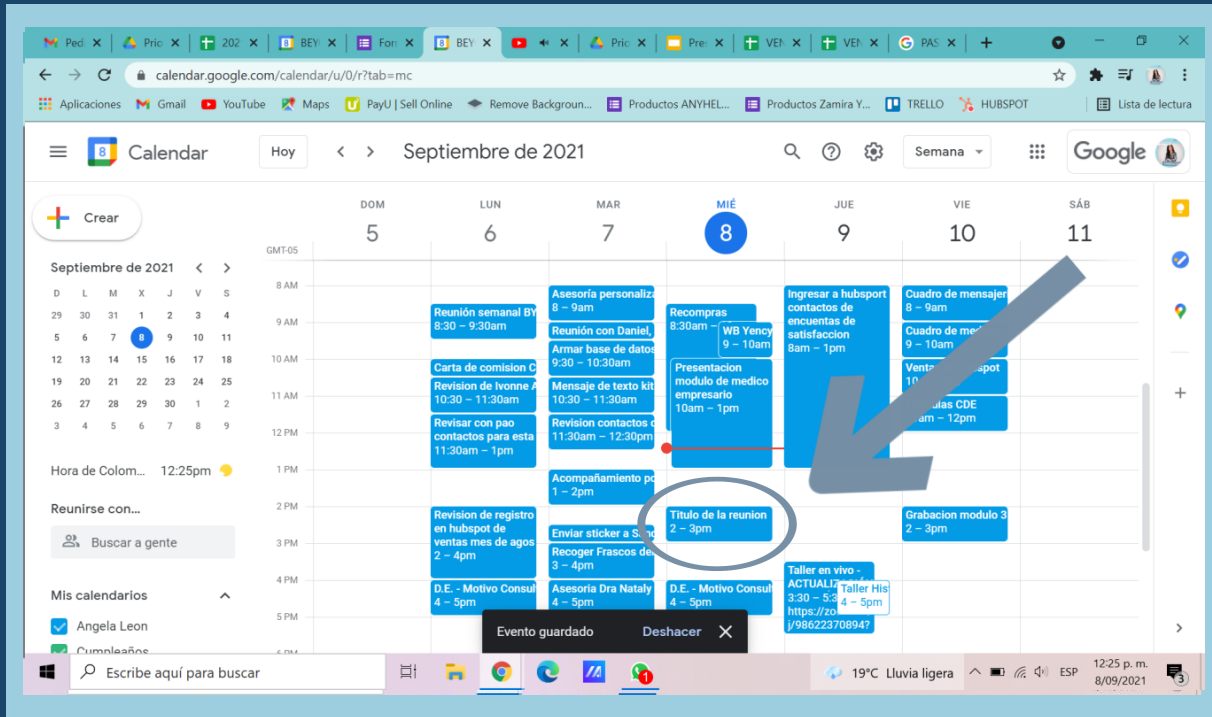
Ped | Pric | 202 | BEY | For | BEY | Pric | Pre | VEN | VEN | PAS

calendar.google.com/calendar/u/0/r?tab=mc

Aplicaciones Gmail YouTube Maps PayU | Sell Online Remove Backgroun... Productos ANYHEL... Productos Zamira Y... TRELLO HUBSPOT Lista de lectura

Calendar Hoy Septiembre de 2021 Semana Google

Crear

Septiembre de 2021

| D | L | M | X | J | V | S |
|---|---|---|---|---|---|---|
| 29 | 30 | 31 | 1 | 2 | 3 | 4 |
| 5 | 6 | 7 | 8 | 9 | 10 | 11 |
| 12 | 13 | 14 | 15 | 16 | 17 | 18 |
| 19 | 20 | 21 | 22 | 23 | 24 | 25 |
| 26 | 27 | 28 | 29 | 30 | 1 | 2 |
| 3 | 4 | 5 | 6 | 7 | 8 | 9 |

Hora de Colom... 12:25pm

Reunirse con...

Buscar a gente

Mis calendarios

Angela Leon

Cumpleaños

DOM 5 LUN 6 MAR 7 MIÉ 8 JUE 9 VIE 10 SÁB 11

GMT-05

8 AM 9 AM 10 AM 11 AM 12 PM 1 PM 2 PM 3 PM 4 PM 5 PM

Reunión semanal BY 8:30 – 9:30am
Carta de comision C
Revision de Ivonne A 10:30 – 11:30am
Revisar con pao contactos para esta 11:30am – 1pm
Revision de registro en hubspot de ventas mes de agos 2 – 4pm
D.E. - Motivo Consul 4 – 5pm

Asesoría personaliza 8 – 9am
Reunión con Daniel,
Armar base de datos 9:30 – 10:30am
Mensaje de texto kit 10:30 – 11:30am
Revision contactos c 11:30am – 12:30pm
Acompañamiento po 1 – 2pm
Enviar sticker a S
Recoger Frascos de 3 – 4pm
Asesoria Dra Nataly 4 – 5pm

Recompras 8:30am
WB Yency 9 – 10am
Presentacion modulo de medico empresario 10am – 1pm
Titulo de la reunion 2 – 3pm
D.E. - Motivo Consul 4 – 5pm

Ingresar a hubsport contactos de encuentas de satisfaccion 8am – 1pm
Taller en vivo - ACTUALIZ 3:30 – 5:3 https://zo j/98622370894?
Taller His 4 – 5pm

Cuadro de mensajer 8 – 9am
Cuadro de me 9 – 10am
Venta spot 10
ias CDE am – 12pm
Grabacion modulo 3 2 – 3pm

Evento guardado Deshacer

Escribe aquí para buscar

19°C Lluvia ligera ESP 12:25 p. m. 8/09/2021